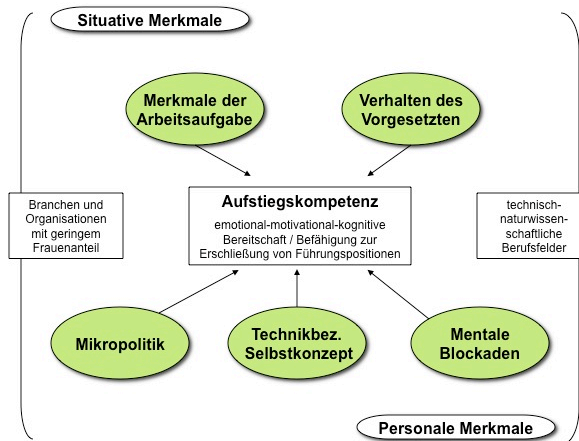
Situative Merkmale

Merkmale der Arbeitsaufgabe

Verhalten des Vorgesetzten

Branchen und Organisationen mit geringem Frauenanteil

Aufstiegskompetenz
emotional-motivational-kognitive Bereitschaft / Befähigung zur Erschließung von Führungspositionen

technisch-naturwissenschaftliche Berufsfelder

Mikropolitik

Technikbez. Selbstkonzept

Mentale Blockaden

Personale Merkmale